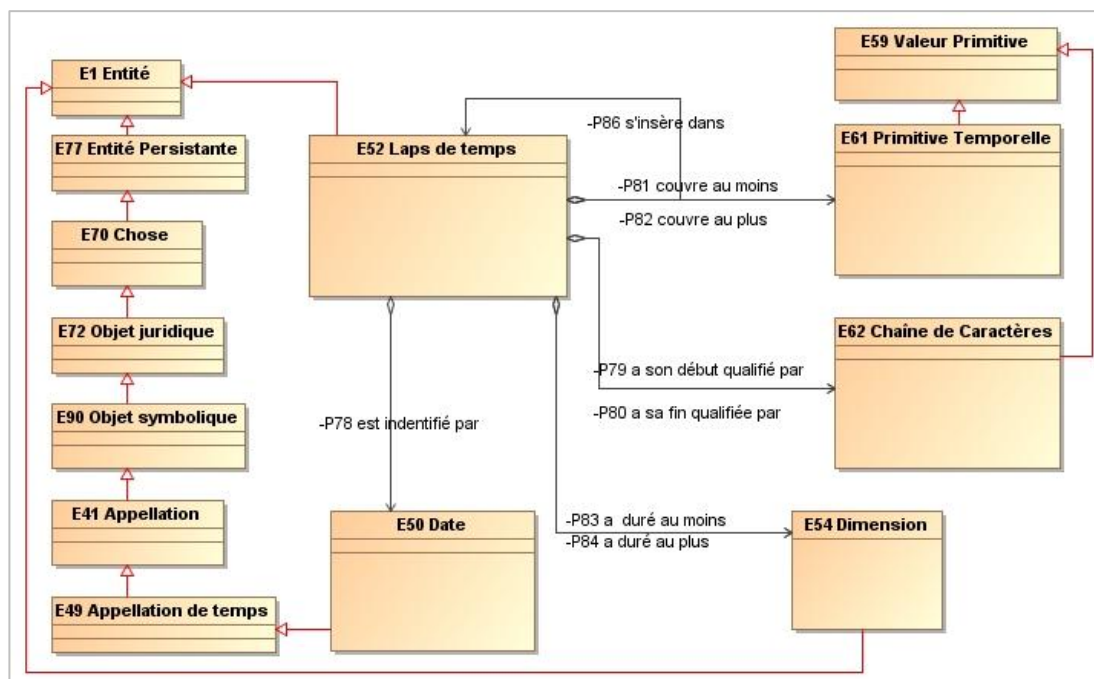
E1 Entité

E77 Entité Persistante

E70 Chose

E72 Objet juridique

E90 Objet symbolique

E41 Appellation

E49 Appellation de temps

E52 Laps de temps

-P86 s'insère dans

-P81 couvre au moins

-P82 couvre au plus

-P79 a son début qualifié par

-P80 a sa fin qualifiée par

-P78 est indentifié par

-P83 a duré au moins

-P84 a duré au plus

E50 Date

E54 Dimension

E59 Valeur Primitive

E61 Primitive Temporelle

E62 Chaîne de Caractères